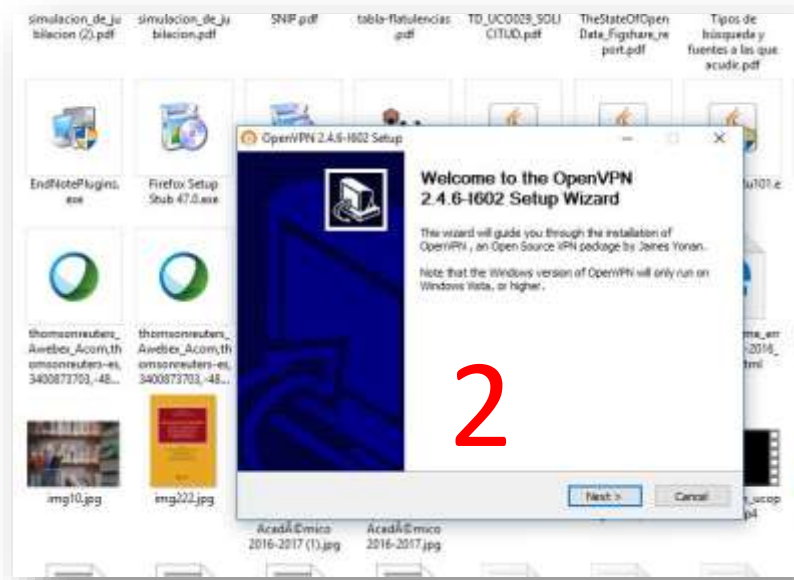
simulacion_de_jubilacion (2).pdf

simulacion_de_jubilacion.pdf

SNIP.pdf

tabla-flatulencias.pdf

TD_UCO029_SOLICITUD.pdf

TheStateOfOpenData_Figshare_report.pdf

Tipos de búsqueda y fuentes a las que acudir.pdf

EndNotePlugins.exe

Firefox Setup Stub 47.0.exe

thomsonreuters_Awebex_Acom,thomsonreuters-es,3400873703,-48...

thomsonreuters_Awebex_Acom,thomsonreuters-es,3400873703,-48...

img10.jpg

img222.jpg

AcadÃ©mico 2016-2017 (1).jpg

AcadÃ©mico 2016-2017.jpg

OpenVPN 2.4.6-I602 Setup

Welcome to the OpenVPN 2.4.6-I602 Setup Wizard

This wizard will guide you through the installation of OpenVPN , an Open Source VPN package by James Yonan.

Note that the Windows version of OpenVPN will only run on Windows Vista, or higher.

2

Next >

Cancel

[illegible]u101.e

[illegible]me_en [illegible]-2016_ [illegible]tml

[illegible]_ucop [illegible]p4